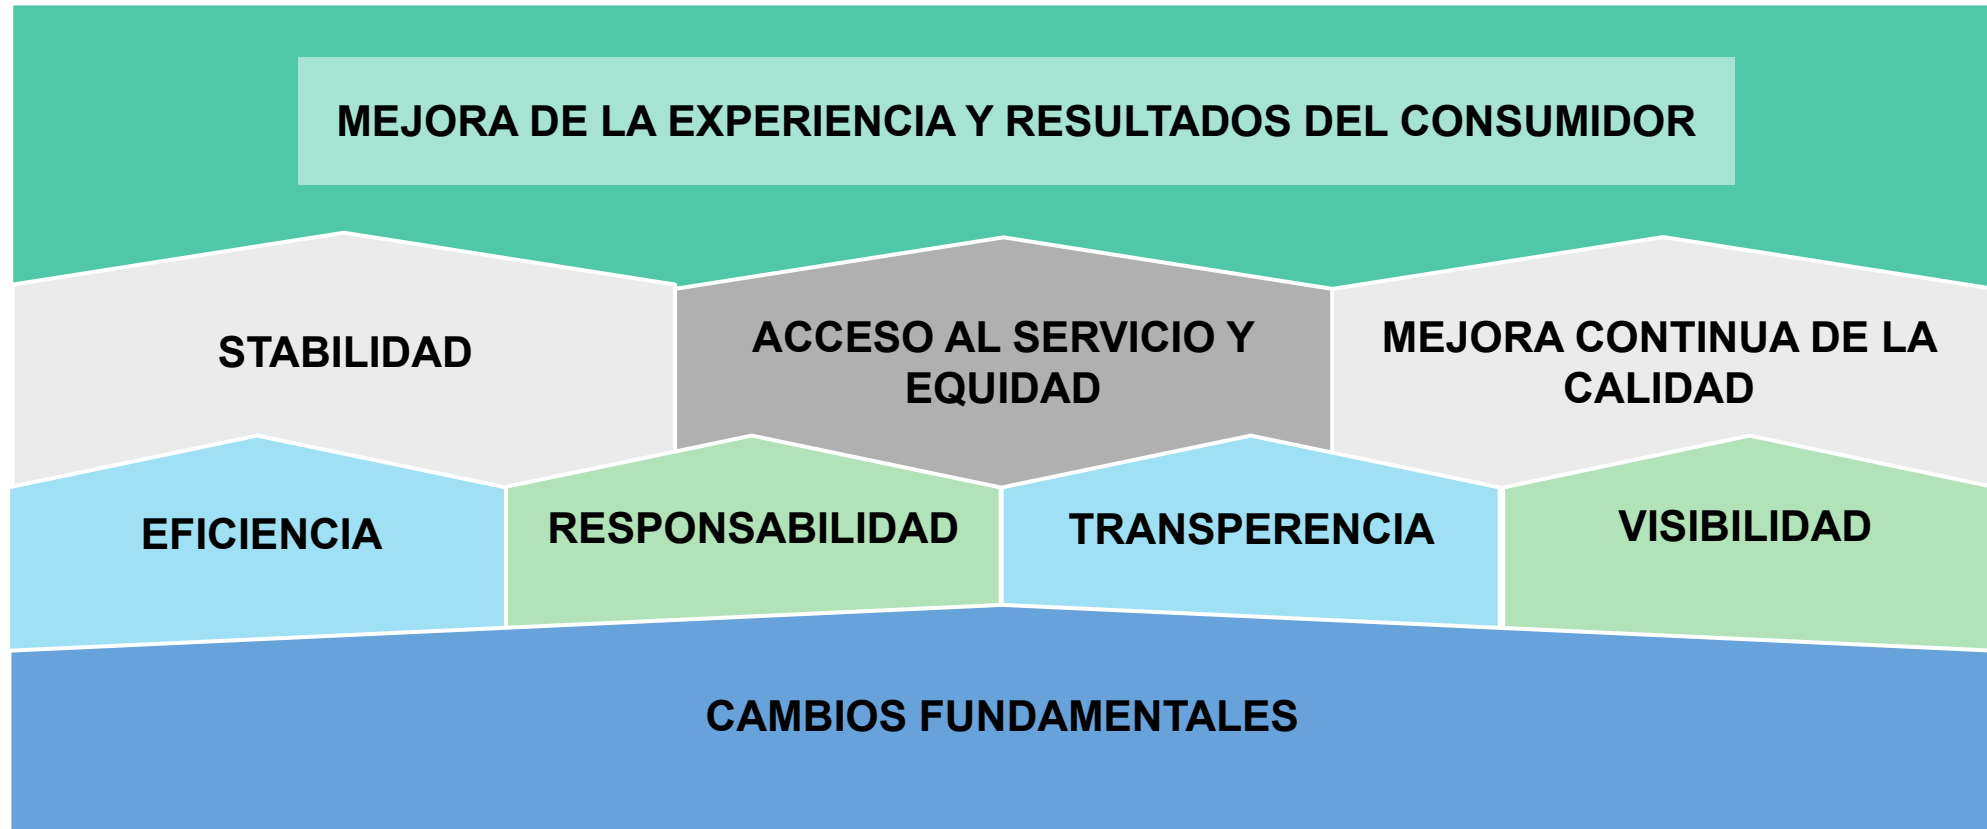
MEJORA DE LA EXPERIENCIA Y RESULTADOS DEL CONSUMIDOR

STABILIDAD

ACCESO AL SERVICIO Y EQUIDAD

MEJORA CONTINUA DE LA CALIDAD

EFICIENCIA

RESPONSABILIDAD

TRANSPERENCIA

VISIBILIDAD

CAMBIOS FUNDAMENTALES